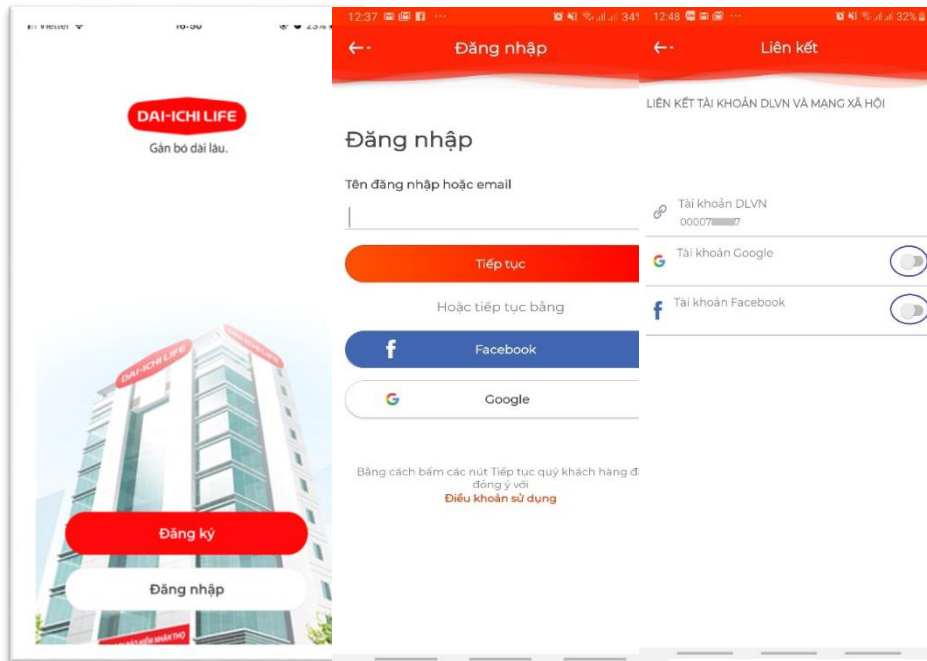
Viettel 16:50 23%

DAI-ICHI LIFE
Gắn bó dài lâu.

DAI-ICHI LIFE

Đăng ký

Đăng nhập

12:37 34%

Đăng nhập

Đăng nhập

Tên đăng nhập hoặc email

Tiếp tục

Hoặc tiếp tục bằng

Facebook

Google

Bằng cách bấm các nút Tiếp tục quý khách hàng đ đồng ý với
Điều khoản sử dụng

12:48 32%

Liên kết

LIÊN KẾT TÀI KHOẢN DLVN VÀ MẠNG XÃ HỘI

Tài khoản DLVN
00007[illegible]7

Tài khoản Google

Tài khoản Facebook